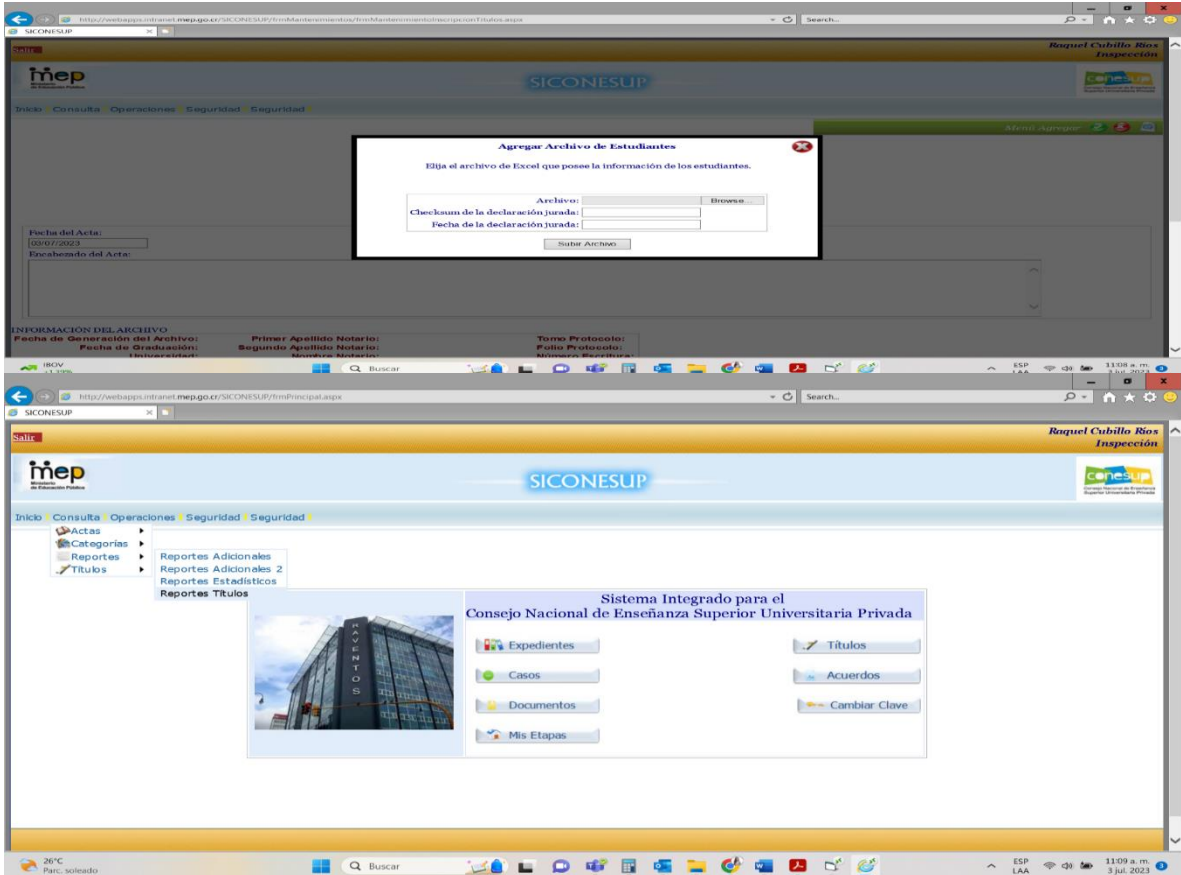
http://webapps.intranet.mep.go.cr/SICONESUP/frmMantenimientos/frmMantenimientoInscripcionTitulos.aspx
Search...
SICONESUP

Salir
Raquel Cubillo Ríos
Inspección

mep

SICONESUP

conesup

Inicio Consulta Operaciones Seguridad Seguridad

Menú Agregar

Agregar Archivo de Estudiantes

Elija el archivo de Excel que posee la información de los estudiantes.

Archivo: Browse...
Checksum de la declaración jurada:
Fecha de la declaración jurada:

Subir Archivo

Fecha del Acta:
03/07/2023
Encabezado del Acta:

INFORMACIÓN DEL ARCHIVO
Fecha de Generación del Archivo:
Fecha de Graduación:
Universidad:
Primer Apellido Notario:
Segundo Apellido Notario:
Nombre Notario:
Tomo Protocolo:
Folio Protocolo:
Número Escritura:

IBOV
Buscar
ESP LAA
11:08 a. m.
3 jul. 2023

http://webapps.intranet.mep.go.cr/SICONESUP/frmPrincipal.aspx
Search...
SICONESUP

Salir
Raquel Cubillo Ríos
Inspección

mep
Ministerio de Educación Pública

SICONESUP

conesup
Consejo Nacional de Enseñanza Superior Universitaria Privada

Inicio Consulta Operaciones Seguridad Seguridad

Actas
Categorías
Reportes
Títulos

Reportes Adicionales
Reportes Adicionales 2
Reportes Estadísticos
Reportes Títulos

Sistema Integrado para el
Consejo Nacional de Enseñanza Superior Universitaria Privada

RAVENTOS

Expedientes
Casos
Documentos
Mis Etapas
Títulos
Acuerdos
Cambiar Clave

26°C
Parc. soleado
Buscar
ESP LAA
11:09 a. m.
3 jul. 2023